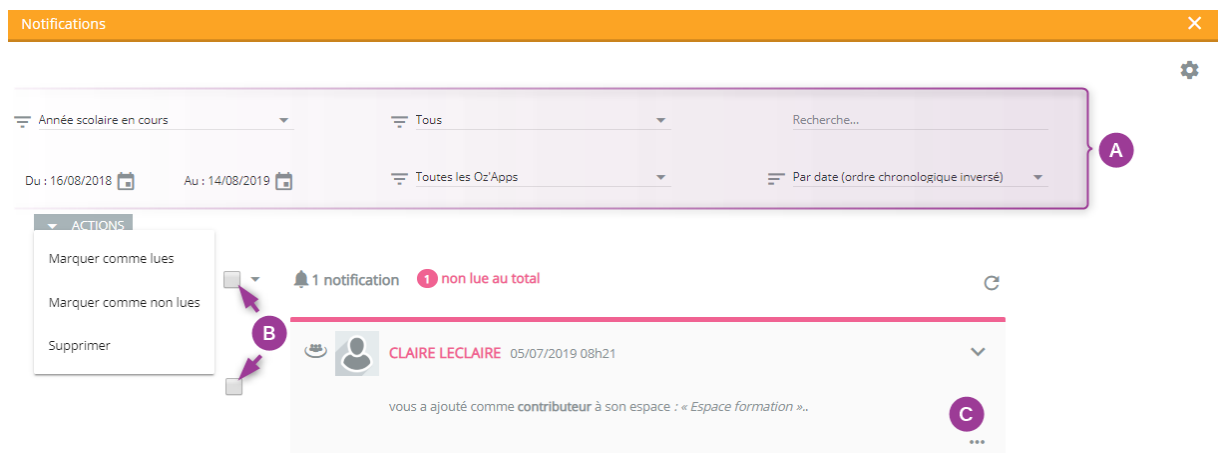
Notifications

Année scolaire en cours

Tous

Recherche...

Du : 16/08/2018

Au : 14/08/2019

Toutes les Oz'Apps

Par date (ordre chronologique inversé)

A

ACTIONS

Marquer comme lues

Marquer comme non lues

Supprimer

1 notification

1 non lue au total

B

CLAIRE LECLAIRE 05/07/2019 08h21

vous a ajouté comme contributeur à son espace : « Espace formation »..

C